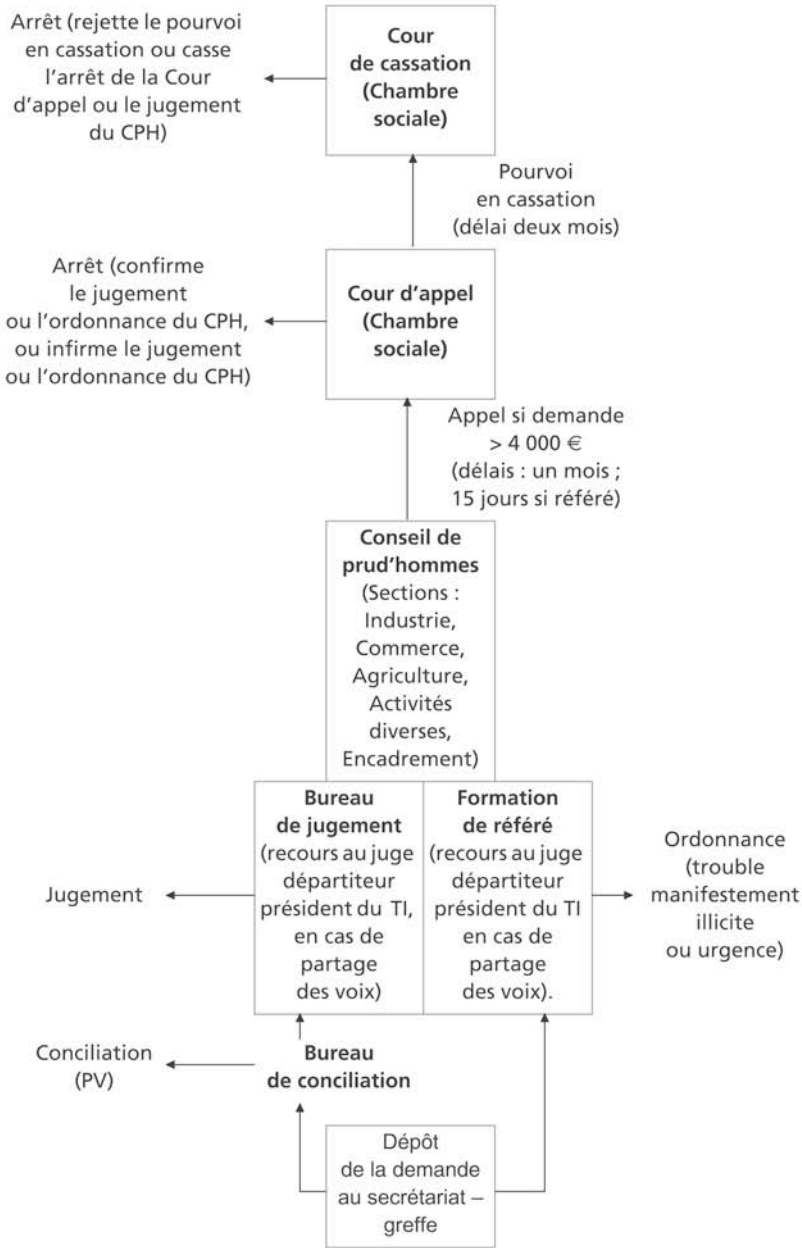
Arrêt (rejette le pourvoi en cassation ou casse l'arrêt de la Cour d'appel ou le jugement du CPH)

Cour de cassation (Chambre sociale)

Pourvoi en cassation (délai deux mois)

Arrêt (confirme le jugement ou l'ordonnance du CPH, ou infirme le jugement ou l'ordonnance du CPH)

Cour d'appel (Chambre sociale)

Appel si demande > 4 000 € (délais : un mois ; 15 jours si référé)

Conseil de prud'hommes (Sections : Industrie, Commerce, Agriculture, Activités diverses, Encadrement)

Jugement

Bureau de jugement (recours au juge départiteur président du TI, en cas de partage des voix)

Formation de référé (recours au juge départiteur président du TI en cas de partage des voix).

Ordonnance (trouble manifestement illicite ou urgence)

Conciliation (PV)

Bureau de conciliation

Dépôt de la demande au secrétariat – greffe